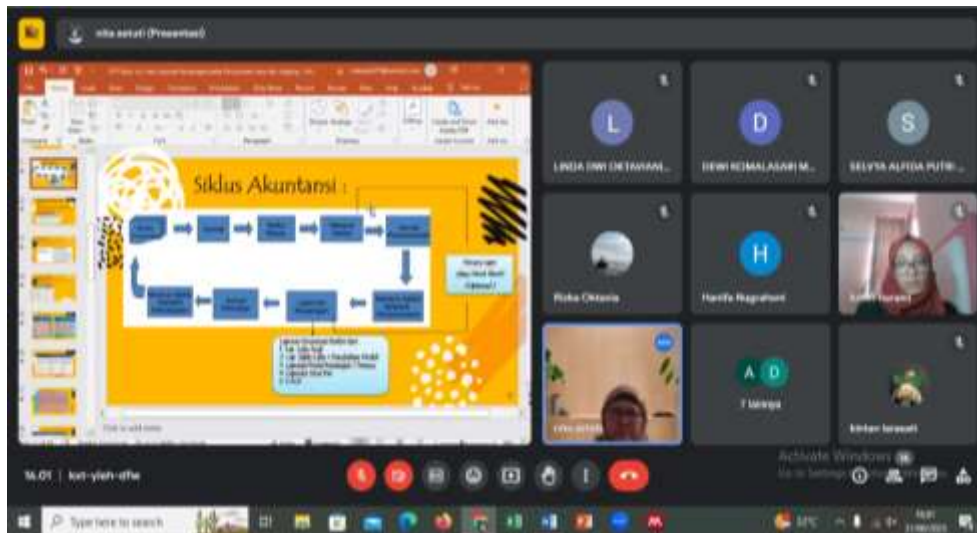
nita astuti (Presentasi)

Siklus Akuntansi :

Click to add notes

L
LINDA DWI OKTAVIANI...

D
DEWI KOMALASARI M...

S
SELVIA ALFIDA PUTRI...

Rizka Oktavia

H
Hanifa Nugraheni

A D
7 lainnya

Kintan Saraswati

16.01 | kxt-yieh-dfw

Activate Windows
Go to Settings to activate Windows.

Type here to search